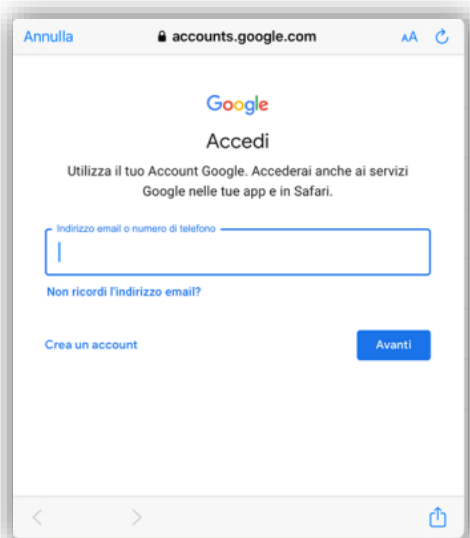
Annulla accounts.google.com AA

Google

Accedi

Utilizza il tuo Account Google. Accederai anche ai servizi Google nelle tue app e in Safari.

Indirizzo email o numero di telefono

Non ricordi l'indirizzo email?

Crea un account

Avanti